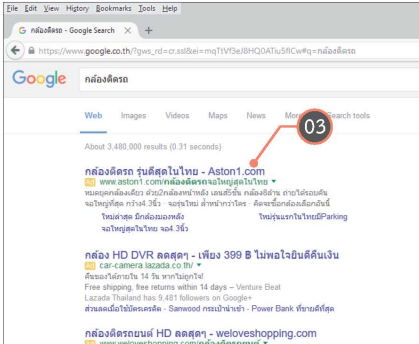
File Edit View History Bookmarks Tools Help

กล้องติดรถ - Google Search

https://www.google.co.th/?gws_rd=cr,ssl&ei=mqTtVf3eJ8HQ0ATiu5fICw#q=กล้องติดรถ

Google

กล้องติดรถ

Web Images Videos Maps News More Search tools

About 3,480,000 results (0.31 seconds)

03

กล้องติดรถ รุ่นดีสุดในไทย - Aston1.com
Ad www.aston1.com/กล้องติดรถ/จอใหญ่สุดในไทย
หมดยุคกล้องเดียว ด้วย2กล้องหน้าหลัง เลนส์ชัดขึ้น กล้องซ้ำได้ ถ่ายได้รอบคัน จอใหญ่สุดในไทย กว้าง4.3นิ้ว จอชัดใหญ่ สำหน้ากว่าใคร · คัดพาชื้อกล้องแล้ว
ใหม่ล่าสุด มีกล้องมองหลัง ใหม่รุ่นแรกในไทยมีParking
จอใหญ่สุดในไทย จอ4.3นิ้ว

กล้อง HD DVR ลดสุดๆ - เพียง 399 ฿ ไม่พอใจยินดีคืนเงิน
Ad car-camera.lazada.co.th/
คืนของได้ภายใน 14 วัน หากไม่ถูกใจ!
Free shipping, free returns within 14 days — Venture Beat
Lazada Thailand has 9,481 followers on Google+
ส่วนลดเมื่อใช้บัตรเครดิต - Sanwood กระเป๋าถ่าน - Power Bank ที่ขายดีที่สุด

กล้องติดรถยนต์ HD ลดสุดๆ - weloveshopping.com
Ad www.weloveshopping.com/กล้องติดรถยนต์